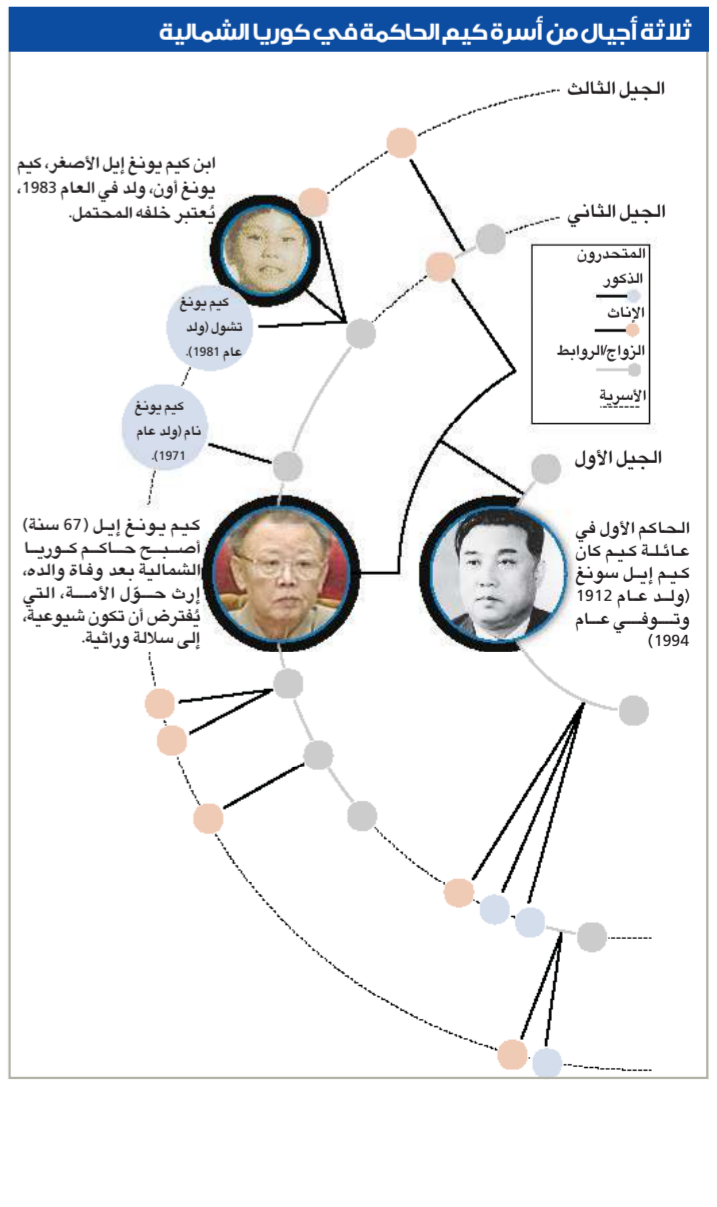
ثلاثة أجيال من أسرة كيم الحاكمة في كوريا الشمالية

الجيل الثالث

ابن كيم يونغ إيل الأصغر، كيم يونغ أون، ولد في العام 1983، يُعتبر خلفه المحتمل.

الجيل الثاني

المتحدرون
الذكور
الإناث
الزواج/الروابط
الأسرية

كيم يونغ تشول (ولد عام 1981).

كيم يونغ نام (ولد عام 1971).

الجيل الأول

كيم يونغ إيل (67 سنة) أصبح حاكم كوريا الشمالية بعد وفاة والده، إرث حوّل الأمة، التي يُفترض أن تكون شيوعية، إلى سلالة وراثية.

الحاكم الأول في عائلة كيم كان كيم إيل سونغ (ولد عام 1912 وتوفي عام 1994)